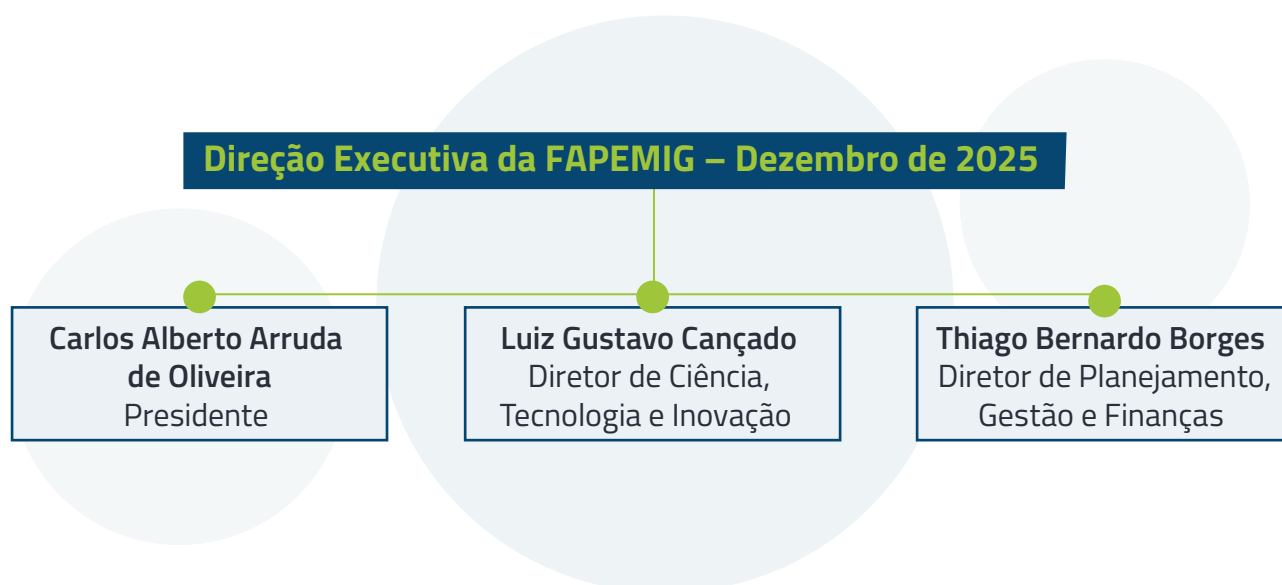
Direção Executiva da FAPEMIG – Dezembro de 2025

Carlos Alberto Arruda de Oliveira
Presidente

Luiz Gustavo Cançado
Diretor de Ciência, Tecnologia e Inovação

Thiago Bernardo Borges
Diretor de Planejamento, Gestão e Finanças